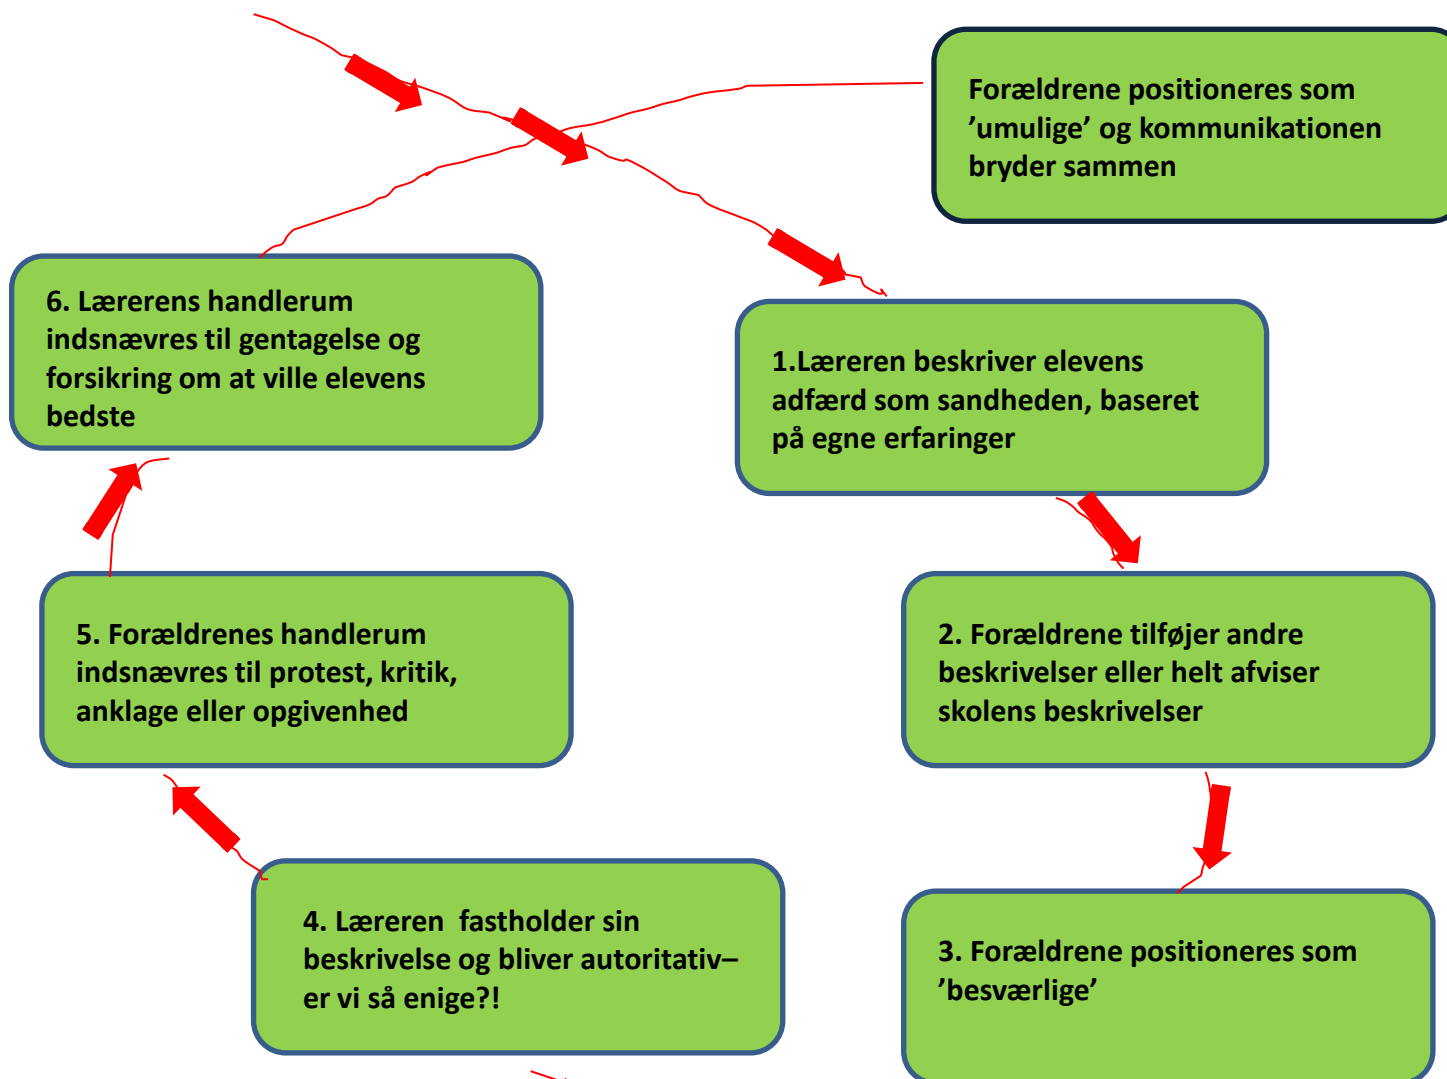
Forældrene positioneres som ’umulige’ og kommunikationen bryder sammen

6. Lærerens handlerum indsnævres til gentagelse og forsikring om at ville elevens bedste

1.Læreren beskriver elevens adfærd som sandheden, baseret på egne erfaringer

5. Forældrenes handlerum indsnævres til protest, kritik, anklage eller opgivenhed

2. Forældrene tilføjer andre beskrivelser eller helt afviser skolens beskrivelser

4. Læreren fastholder sin beskrivelse og bliver autoritativ– er vi så enige?!

3. Forældrene positioneres som ’besværlige’